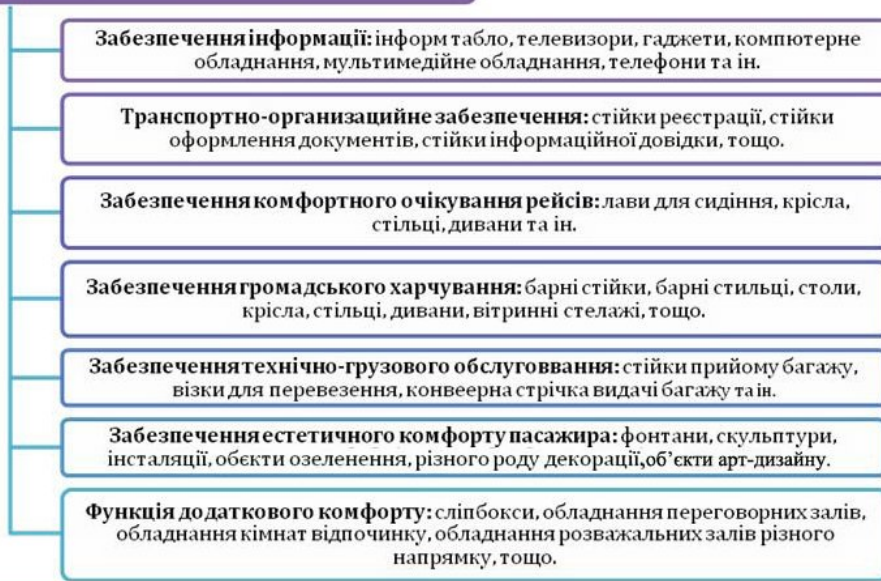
**Забезпечення інформації:** інформ табло, телевизори, гаджети, компютерне обладнання, мультимедійне обладнання, телефони та ін.

**Транспортно-организацийне забезпечення:** стійки реєстрації, стійки оформлення документів, стійки інформаційної довідки, тощо.

**Забезпечення комфортного очікування рейсів:** лави для сидіння, крісла, стільці, дивани та ін.

**Забезпечення громадського харчування:** барні стійки, барні стильці, столи, крісла, стільці, дивани, вітринні стелажі, тощо.

**Забезпечення технічно-грузового обслуговвання:** стійки прийому багажу, візки для перевезення, конвеерна стрічка видачі багажу та ін.

**Забезпечення естетичного комфорту пасажира:** фонтани, скульптури, інсталяції, обєкти озеленення, різного роду декорації, об'єкти арт-дизайну.

**Функція додаткового комфорту:** сліпбокси, обладнання переговорних залів, обладнання кімнат відпочинку, обладнання розважальних залів різного напрямку, тощо.